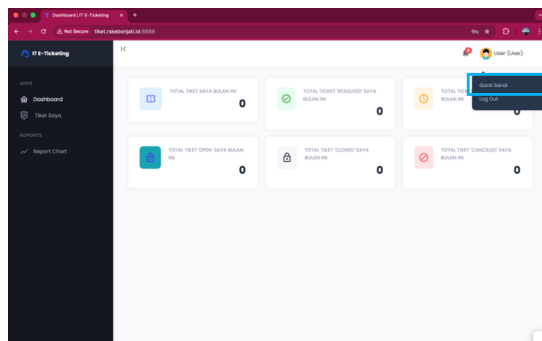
Dashboard | IT E-Ticketing ×

Not Secure tiket.rskebonjati.id:8888

IT E-Ticketing

APPS

Dashboard

Tiket Saya

REPORTS

Report Chart

User (User)

Ganti Sandi

Log Out

TOTAL TIKET SAYA BULAN INI
0

TOTAL TIKET 'RESOLVED' SAYA BULAN INI
0

TOTAL TIKET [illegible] BULAN INI
0

TOTAL TIKET 'OPEN' SAYA BULAN INI
0

TOTAL TIKET 'CLOSED' SAYA BULAN INI
0

TOTAL TIKET 'CANCELED' SAYA BULAN INI
0